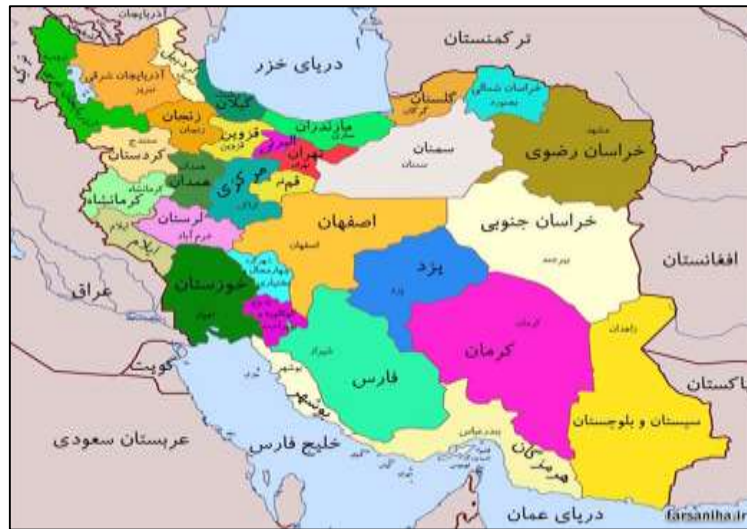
ترکمنستان
دریای خزر
آذربایجان شرقی
تبریز
زنجان
زنجان
گیلان
قزوین
قزوین
البرز
مازندران
ساری
گلستان
گرگان
خراسان شمالی
بجنورد
تهران
تهران
قم
سمنان
سمنان
خراسان رضوی
مشهد
کردستان
سنندج
همدان
همدان
مرکزی
اراک
کرمانشاه
کرمانشاه
لرستان
خرم آباد
ایلام
ایلام
اصفهان
اصفهان
خراسان جنوبی
بیرجند
افغانستان
عراق
خوزستان
اهواز
چهارمحال و بختیاری
کهگیلویه و بویراحمد
یزد
یزد
کرمان
کرمان
زاهدان
فارس
شیراز
کویت
بوشهر
بوشهر
پاکستان
سیستان و بلوچستان
عربستان سعودی
خلیج فارس
بندرعباس
هرمزگان
دریای عمان
farsantha.ir